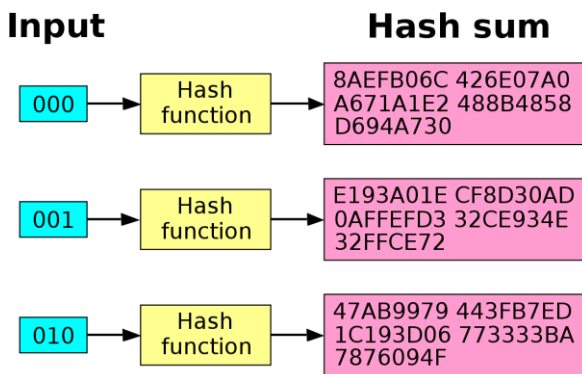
Input

Hash sum

000

Hash function

8AEFB06C 426E07A0 A671A1E2 488B4858 D694A730

001

Hash function

E193A01E CF8D30AD 0AFFEFD3 32CE934E 32FFCE72

010

Hash function

47AB9979 443FB7ED 1C193D06 773333BA 7876094F